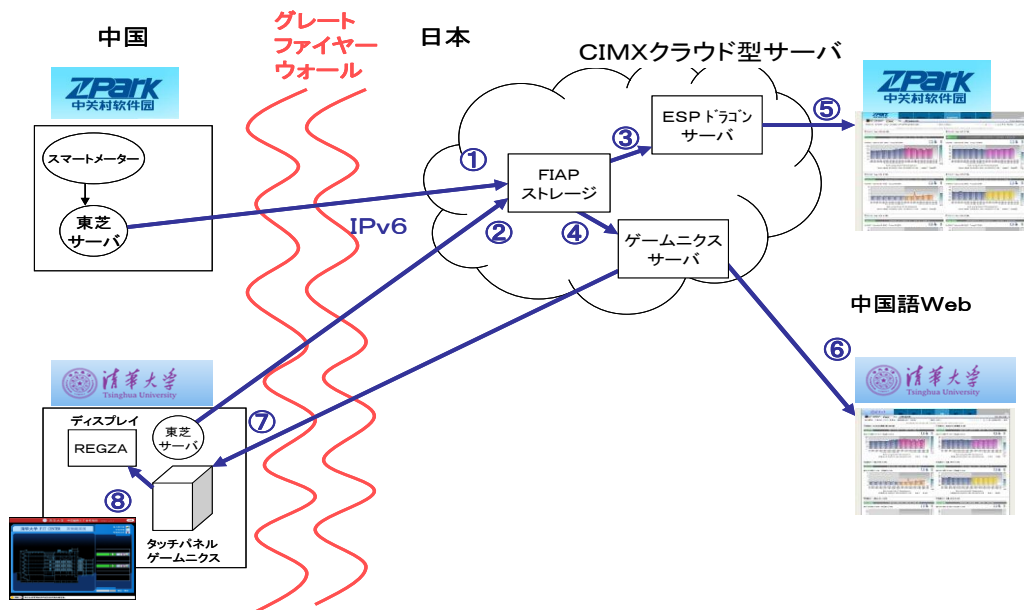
中国

グレート
ファイヤー
ウォール

日本

CIMXクラウド型サーバ

ZPark
中关村软件园

スマートメーター

東芝
サーバ

IPv6

①

FIAP
ストレージ

②

③

ESP ドラゴン
サーバ

④

ゲームニクス
サーバ

⑤

ZPark
中关村软件园

中国語Web

⑥

清華大学
Tsinghua University

清華大学
Tsinghua University

ディスプレイ

REGZA

東芝
サーバ

⑦

⑧

タッチパネル
ゲームニクス